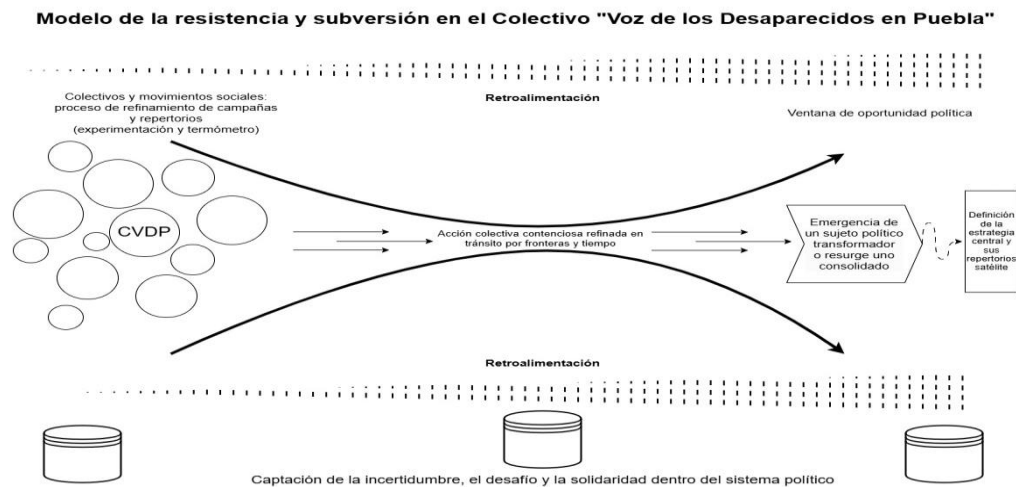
Modelo de la resistencia y subversión en el Colectivo "Voz de los Desaparecidos en Puebla"

Colectivos y movimientos sociales: proceso de refinamiento de campañas y repertorios (experimentación y termómetro)

Retroalimentación

Ventana de oportunidad política

CVDP

Acción colectiva contenciosa refinada en tránsito por fronteras y tiempo

Emergencia de un sujeto político transformador o resurge uno consolidado

Definición de la estrategia central y sus repertorios satélite

Retroalimentación

Captación de la incertidumbre, el desafío y la solidaridad dentro del sistema político